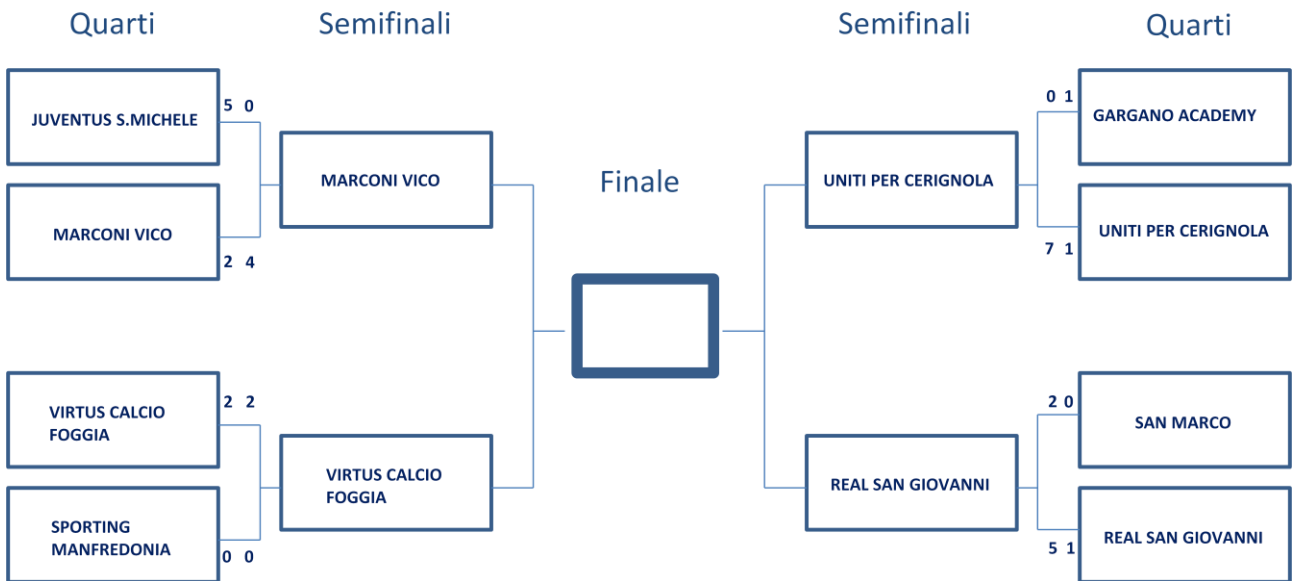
Quarti

Semifinali

Semifinali

Quarti

JUVENTUS S.MICHELE

5 0

MARCONI VICO

2 4

MARCONI VICO

Finale

UNITI PER CERIGNOLA

0 1

GARGANO ACADEMY

UNITI PER CERIGNOLA

7 1

VIRTUS CALCIO FOGGIA

2 2

SPORTING MANFREDONIA

0 0

VIRTUS CALCIO FOGGIA

REAL SAN GIOVANNI

2 0

SAN MARCO

REAL SAN GIOVANNI

5 1